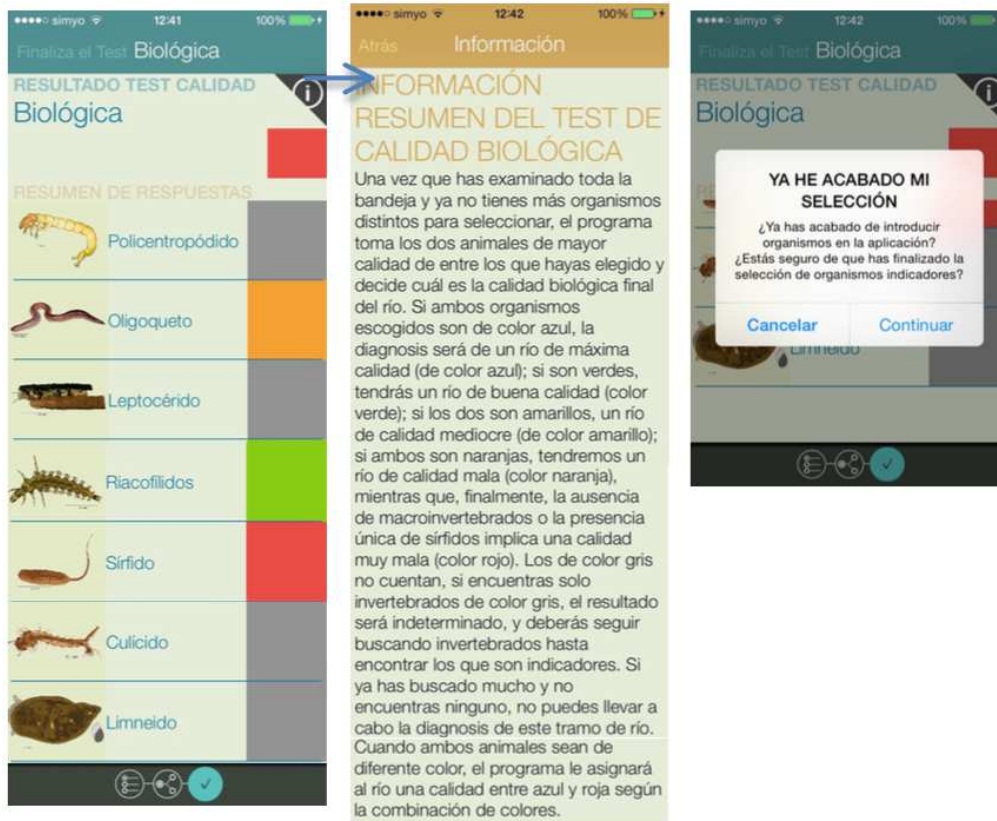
●●●●○ simyo 12:41 100%

Finaliza el Test Biológica

RESULTADO TEST CALIDAD

Biológica

RESUMEN DE RESPUESTAS

Policentropódido

Oligoqueto

Leptocérido

Riacofílidos

Sírfido

Culícido

Limneido

●●●●○ simyo 12:42 100%

Atrás Información

INFORMACIÓN RESUMEN DEL TEST DE CALIDAD BIOLÓGICA

Una vez que has examinado toda la bandeja y ya no tienes más organismos distintos para seleccionar, el programa toma los dos animales de mayor calidad de entre los que hayas elegido y decide cuál es la calidad biológica final del río. Si ambos organismos escogidos son de color azul, la diagnosis será de un río de máxima calidad (de color azul); si son verdes, tendrás un río de buena calidad (color verde); si los dos son amarillos, un río de calidad mediocre (de color amarillo); si ambos son naranjas, tendremos un río de calidad mala (color naranja), mientras que, finalmente, la ausencia de macroinvertebrados o la presencia única de sírfidos implica una calidad muy mala (color rojo). Los de color gris no cuentan, si encuentras solo invertebrados de color gris, el resultado será indeterminado, y deberás seguir buscando invertebrados hasta encontrar los que son indicadores. Si ya has buscado mucho y no encuentras ninguno, no puedes llevar a cabo la diagnosis de este tramo de río.
Cuando ambos animales sean de diferente color, el programa le asignará al río una calidad entre azul y roja según la combinación de colores.

●●●●○ simyo 12:42 100%

Finaliza el Test Biológica

RESULTADO TEST CALIDAD

Biológica

YA HE ACABADO MI SELECCIÓN

¿Ya has acabado de introducir organismos en la aplicación? ¿Estás seguro de que has finalizado la selección de organismos indicadores?

Cancelar Continuar

Limneido